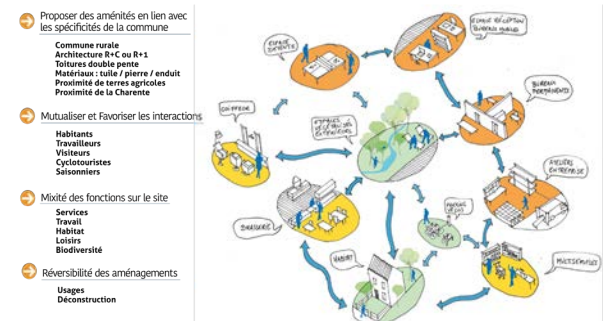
Proposer des aménités en lien avec les spécificités de la commune

Commune rurale
Architecture R+C ou R+1
Toitures double pente
Matériaux : tuile / pierre / enduit
Proximité de terres agricoles
Proximité de la Charente

Mutualiser et Favoriser les interactions

Habitants
Travailleurs
Visiteurs
Cyclotouristes
Saisonniers

Mixité des fonctions sur le site

Services
Travail
Habitat
Loisirs
Biodiversité

Réversibilité des aménagements

Usages
Déconstruction

ESPACE DÉTENTE

ESPACE RÉCEPTION BUREAU PARTAGÉ

BUREAU PERMANENT

CONCIERGERIE

ESPACES EXTÉRIEURS

ATELIER ENTREPRISE

BUANDERIE

JARDINS PARTAGÉS

HABITAT

MULTISERVICE